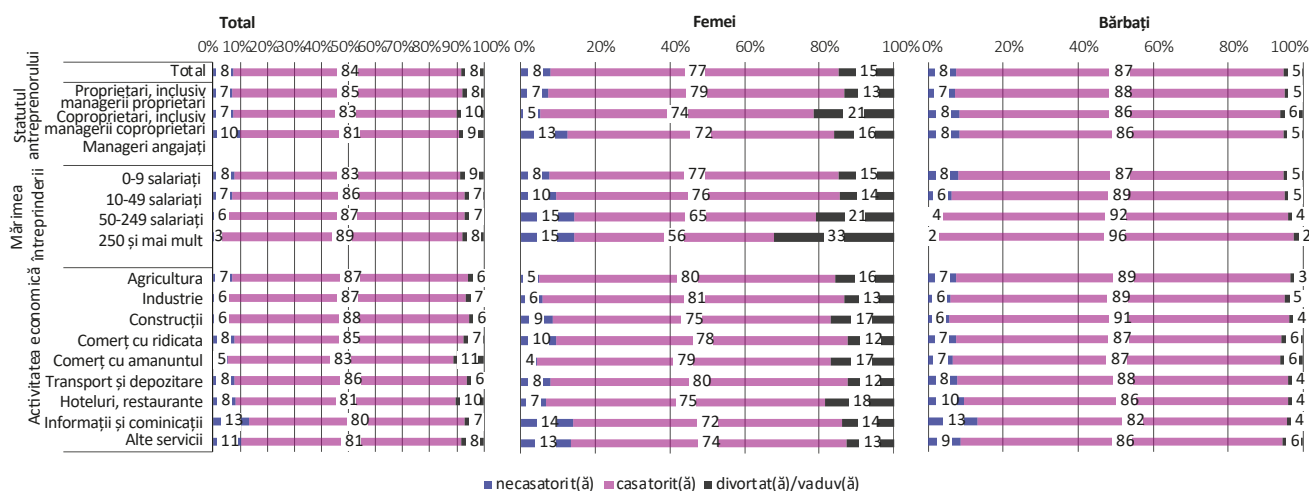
Total

Femei

Bărbați

0% 10% 20% 30% 40% 50% 60% 70% 80% 90% 100%

0% 20% 40% 60% 80% 100%

0% 20% 40% 60% 80% 100%

Statutul antreprenorului

Mărimea întreprinderii

Activitatea economică

| | Total | | | Femei | | | Bărbați | | |
|---|---|---|---|---|---|---|---|---|---|
| Total | 8 | 84 | 8 | 8 | 77 | 15 | 8 | 87 | 5 |
| Proprietari, inclusiv managerii proprietari | 7 | 85 | 8 | 7 | 79 | 13 | 7 | 88 | 5 |
| Coproprietari, inclusiv managerii coproprietari | 7 | 83 | 10 | 5 | 74 | 21 | 8 | 86 | 6 |
| Manageri angajați | 10 | 81 | 9 | 13 | 72 | 16 | 8 | 86 | 5 |
| 0-9 salariați | 8 | 83 | 9 | 8 | 77 | 15 | 8 | 87 | 5 |
| 10-49 salariați | 7 | 86 | 7 | 10 | 76 | 14 | 6 | 89 | 5 |
| 50-249 salariați | 6 | 87 | 7 | 15 | 65 | 21 | 4 | 92 | 4 |
| 250 și mai mult | 3 | 89 | 8 | 15 | 56 | 33 | 2 | 96 | 2 |
| Agricultura | 7 | 87 | 6 | 5 | 80 | 16 | 7 | 89 | 3 |
| Industrie | 6 | 87 | 7 | 6 | 81 | 13 | 6 | 89 | 5 |
| Construcții | 6 | 88 | 6 | 9 | 75 | 17 | 6 | 91 | 4 |
| Comerț cu ridicata | 8 | 85 | 7 | 10 | 78 | 12 | 7 | 87 | 6 |
| Comerț cu amanuntul | 5 | 83 | 11 | 4 | 79 | 17 | 7 | 87 | 6 |
| Transport și depozitare | 8 | 86 | 6 | 8 | 80 | 12 | 8 | 88 | 4 |
| Hoteluri, restaurante | 8 | 81 | 10 | 7 | 75 | 18 | 10 | 86 | 4 |
| Informații și cominicații | 13 | 80 | 7 | 14 | 72 | 14 | 13 | 82 | 4 |
| Alte servicii | 11 | 81 | 8 | 13 | 74 | 13 | 9 | 86 | 6 |

necasatorit(ă) casatorit(ă) divortat(ă)/vaduv(ă)